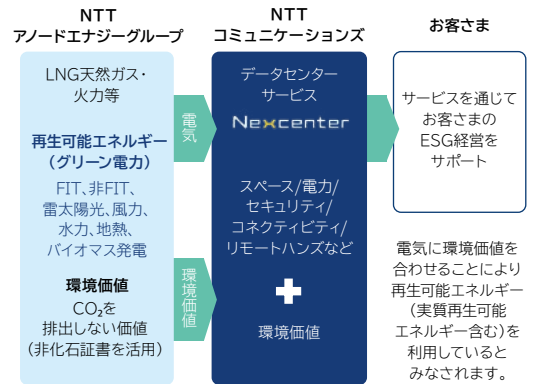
NTT
アノードエナジーグループ

LNG天然ガス・火力等

再生可能エネルギー（グリーン電力）

FIT、非FIT、雷太陽光、風力、水力、地熱、バイオマス発電

環境価値

$CO_2$を排出しない価値（非化石証書を活用）

電気

環境価値

NTT
コミュニケーションズ

データセンターサービス

Nexcenter

スペース/電力/セキュリティ/コネクティビティ/リモートハンズなど

+

環境価値

お客さま

サービスを通じてお客さまのESG経営をサポート

電気に環境価値を合わせることにより再生可能エネルギー（実質再生可能エネルギー含む）を利用しているとみなされます。